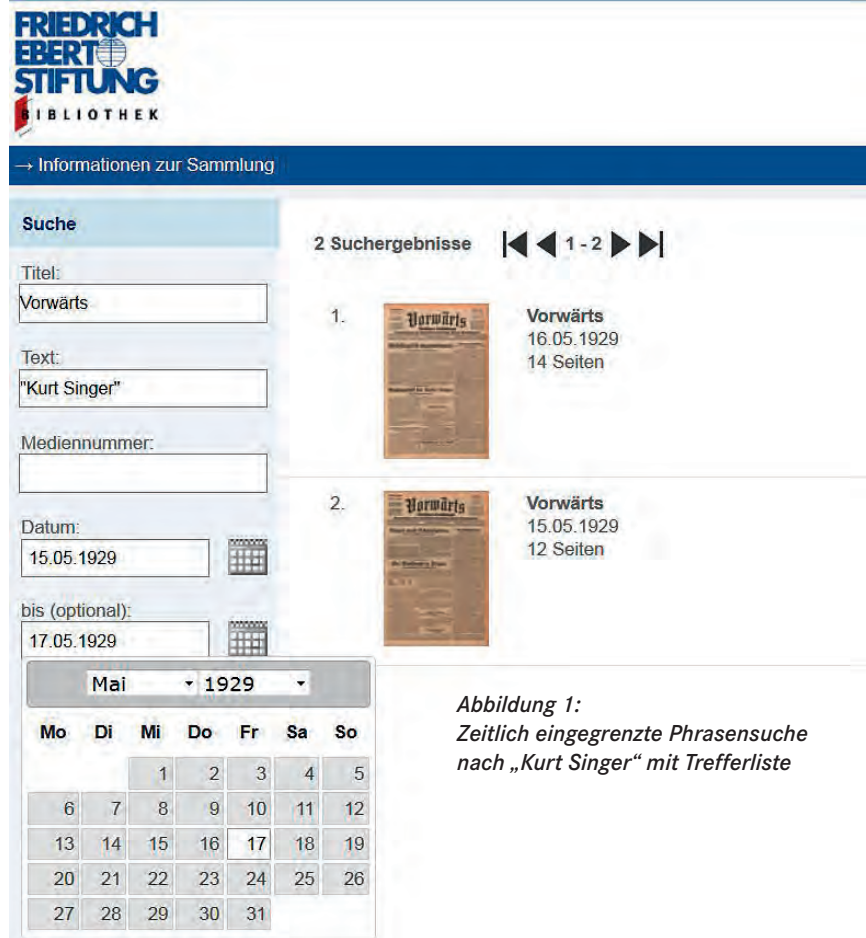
FRIEDRICH EBERT STIFTUNG
BIBLIOTHEK

→ Informationen zur Sammlung

Suche

Titel:
Vorwärts

Text:
"Kurt Singer"

Mediennummer:

Datum:
15.05.1929

bis (optional):
17.05.1929

Mai 1929

| Mo | Di | Mi | Do | Fr | Sa | So |
|---|---|---|---|---|---|---|
| | | 1 | 2 | 3 | 4 | 5 |
| 6 | 7 | 8 | 9 | 10 | 11 | 12 |
| 13 | 14 | 15 | 16 | 17 | 18 | 19 |
| 20 | 21 | 22 | 23 | 24 | 25 | 26 |
| 27 | 28 | 29 | 30 | 31 | | |

2 Suchergebnisse 1 - 2

1. Vorwärts
16.05.1929
14 Seiten

2. Vorwärts
15.05.1929
12 Seiten

Abbildung 1:
Zeitlich eingegrenzte Phrasensuche nach „Kurt Singer“ mit Trefferliste